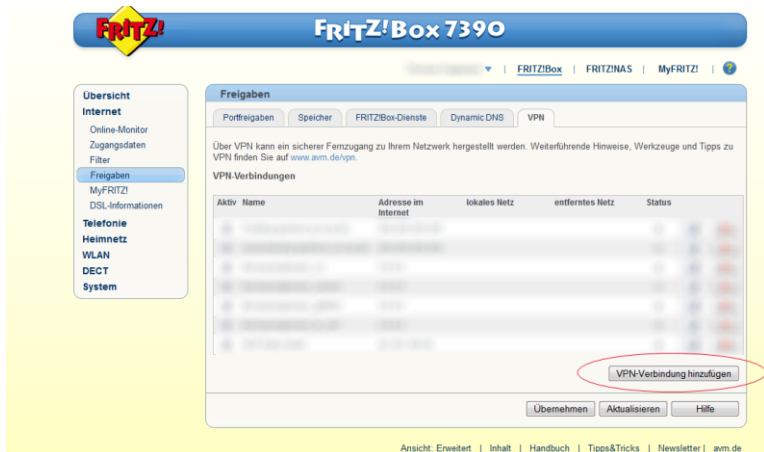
FRITZ!

FRITZ!Box 7390

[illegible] ▾ | FRITZ!Box | FRITZ!NAS | MyFRITZ! | ?

Übersicht
Internet
Online-Monitor
Zugangsdaten
Filter
Freigaben
MyFRITZ!
DSL-Informationen
Telefonie
Heimnetz
WLAN
DECT
System

Freigaben

Portfreigaben | Speicher | FRITZ!Box-Dienste | Dynamic DNS | VPN

Über VPN kann ein sicherer Fernzugang zu Ihrem Netzwerk hergestellt werden. Weiterführende Hinweise, Werkzeuge und Tipps zu VPN finden Sie auf www.avm.de/vpn.

VPN-Verbindungen

| Aktiv | Name | Adresse im Internet | lokales Netz | entferntes Netz | Status |
|---|---|---|---|---|---|
| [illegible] | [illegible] | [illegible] | | | |
| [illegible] | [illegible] | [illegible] | | | |
| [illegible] | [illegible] | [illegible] | | | |
| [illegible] | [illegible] | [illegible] | | | |
| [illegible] | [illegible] | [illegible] | | | |
| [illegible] | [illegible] | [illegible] | | | |
| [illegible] | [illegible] | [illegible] | | | |

VPN-Verbindung hinzufügen

Übernehmen | Aktualisieren | Hilfe

Ansicht: Erweitert | Inhalt | Handbuch | Tipps&Tricks | Newsletter | avm.de